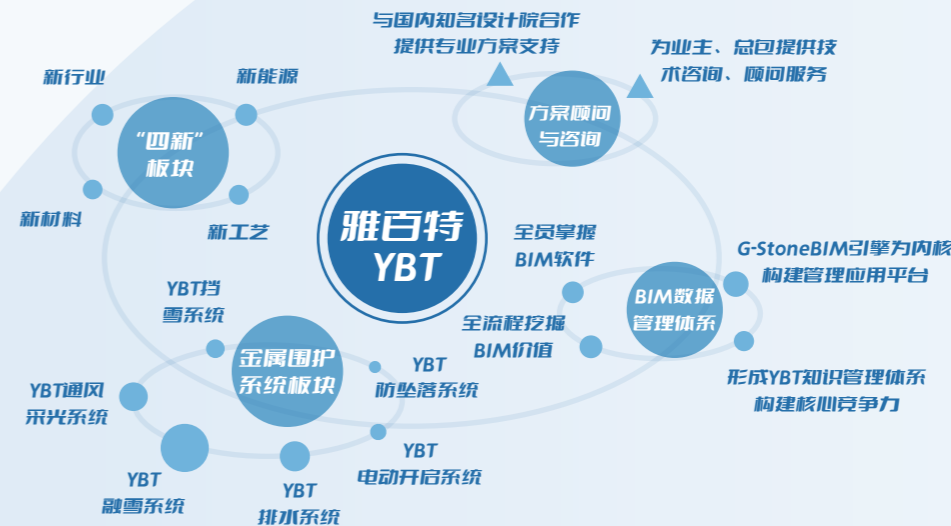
与国内知名设计院合作
提供专业方案支持

为业主、总包提供技
术咨询、顾问服务

方案顾问
与咨询

新行业

新能源

"四新"
板块

新材料

新工艺

雅百特
YBT

全员掌握
BIM软件

G-StoneBIM引擎为内核
构建管理应用平台

BIM数据
管理体系

全流程挖掘
BIM价值

形成YBT知识管理体系
构建核心竞争力

YBT挡
雪系统

金属围护
系统板块

YBT
防坠落系统

YBT通风
采光系统

YBT
电动开启系统

YBT
融雪系统

YBT
排水系统